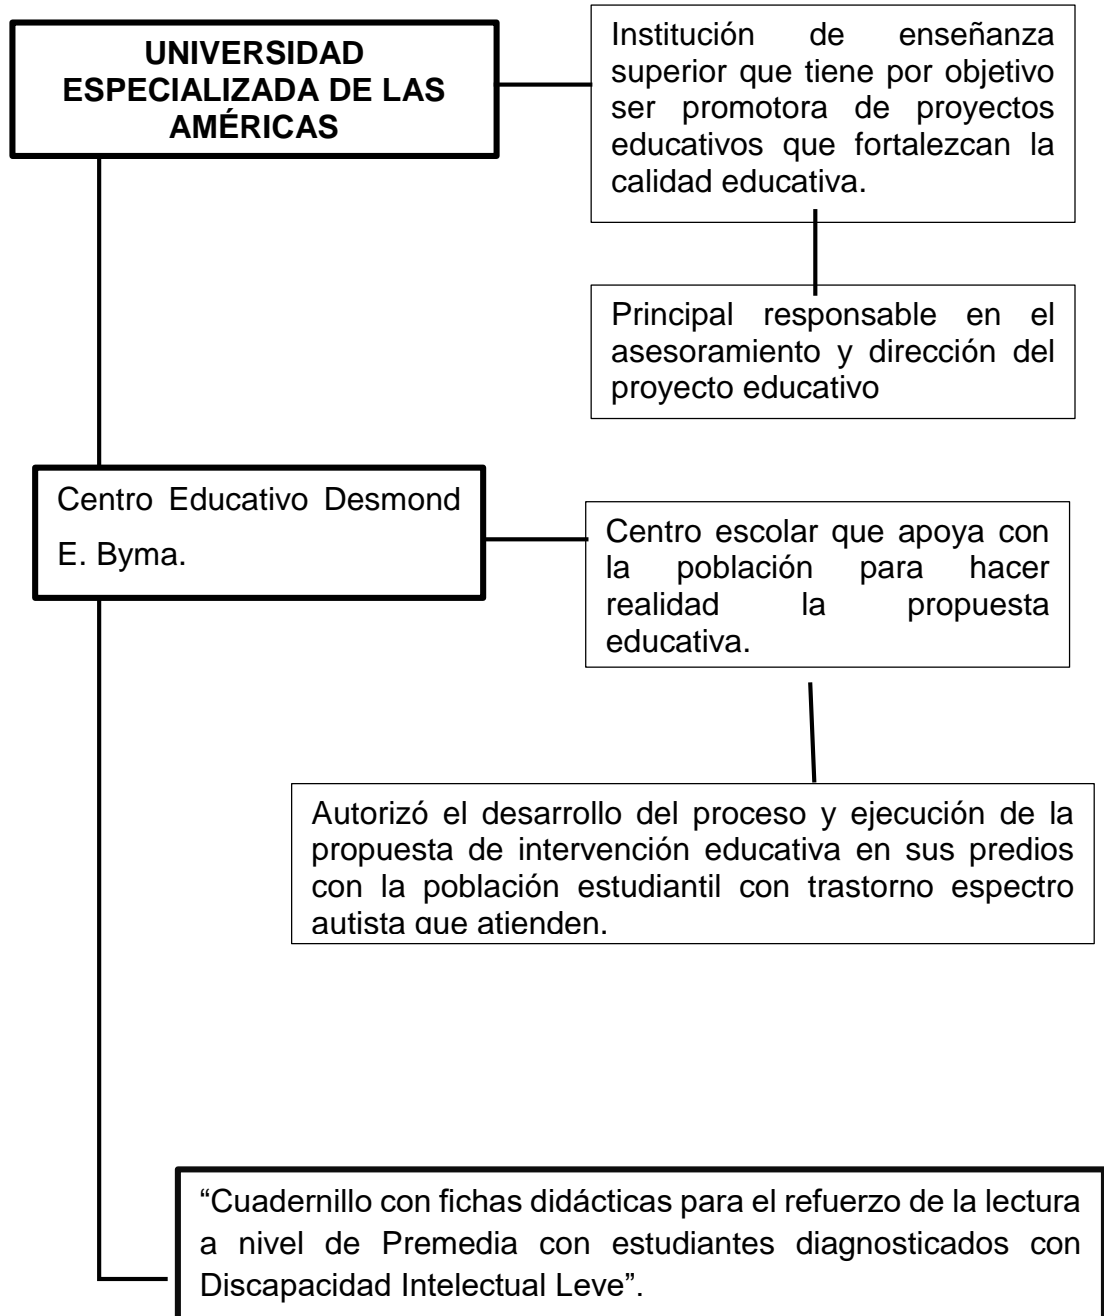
UNIVERSIDAD ESPECIALIZADA DE LAS AMÉRICAS

Institución de enseñanza superior que tiene por objetivo ser promotora de proyectos educativos que fortalezcan la calidad educativa.

Principal responsable en el asesoramiento y dirección del proyecto educativo

Centro Educativo Desmond E. Byma.

Centro escolar que apoya con la población para hacer realidad la propuesta educativa.

Autorizó el desarrollo del proceso y ejecución de la propuesta de intervención educativa en sus predios con la población estudiantil con trastorno espectro autista que atienden.

“Cuadernillo con fichas didácticas para el refuerzo de la lectura a nivel de Premedia con estudiantes diagnosticados con Discapacidad Intelectual Leve”.